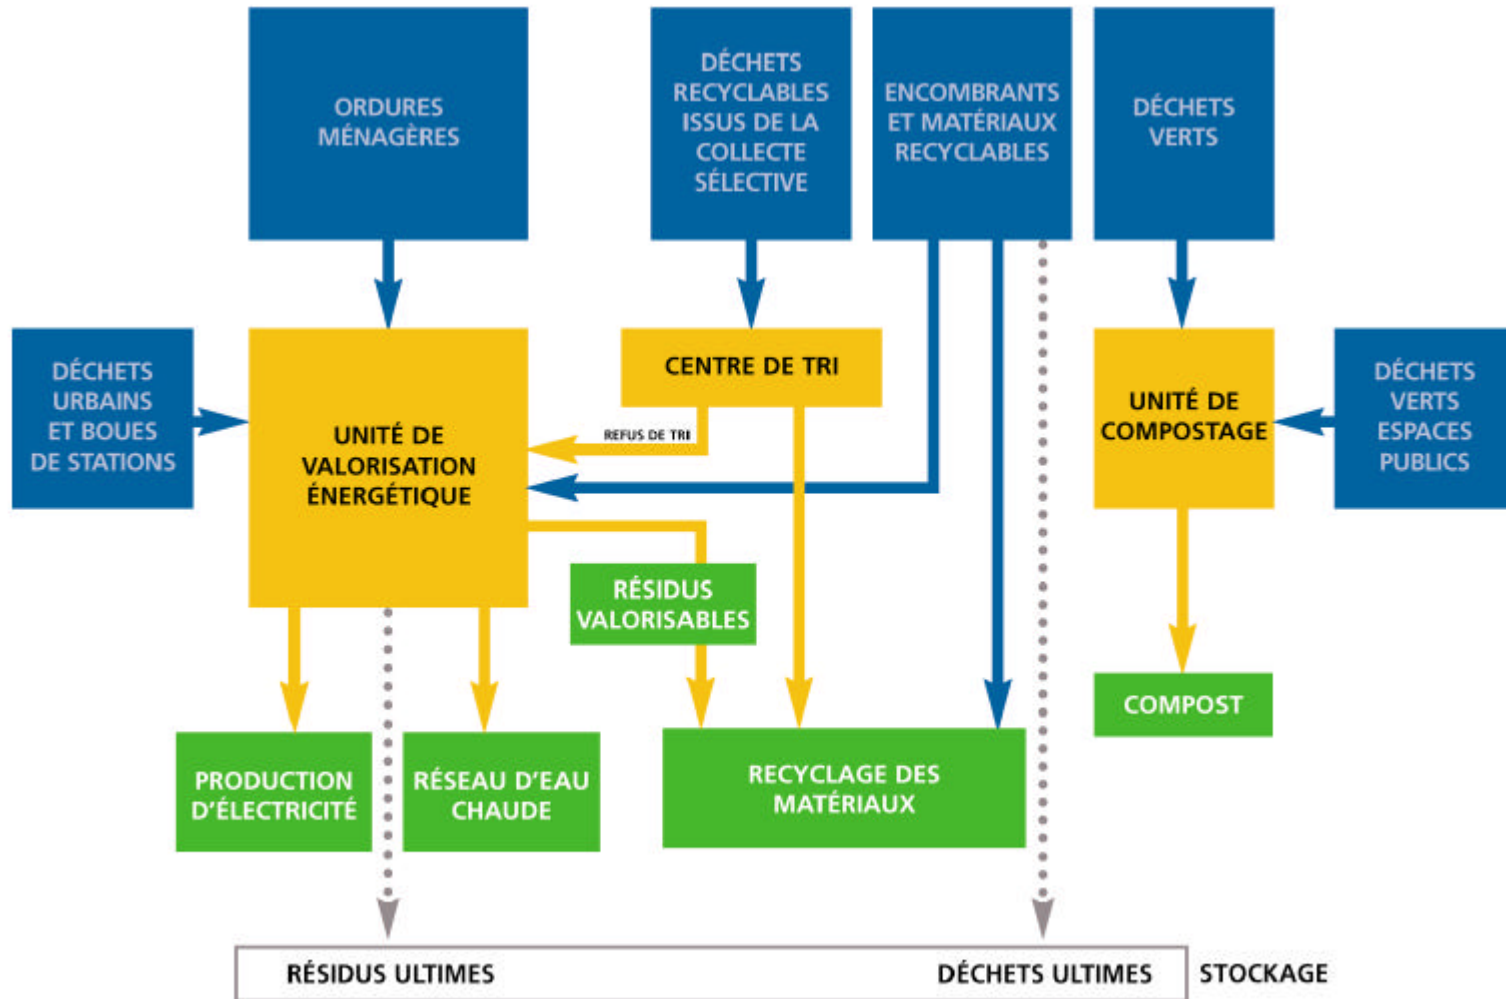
ORDURES MÉNAGÈRES

DÉCHETS RECYCLABLES ISSUS DE LA COLLECTE SÉLECTIVE

ENCOMBRANTS ET MATÉRIAUX RECYCLABLES

DÉCHETS VERTS

DÉCHETS URBAINS ET BOUES DE STATIONS

UNITÉ DE VALORISATION ÉNERGÉTIQUE

CENTRE DE TRI

REFUS DE TRI

UNITÉ DE COMPOSTAGE

DÉCHETS VERTS ESPACES PUBLICS

RÉSIDUS VALORISABLES

COMPOST

PRODUCTION D'ÉLECTRICITÉ

RÉSEAU D'EAU CHAUDE

RECYCLAGE DES MATÉRIAUX

RÉSIDUS ULTIMES

DÉCHETS ULTIMES

STOCKAGE